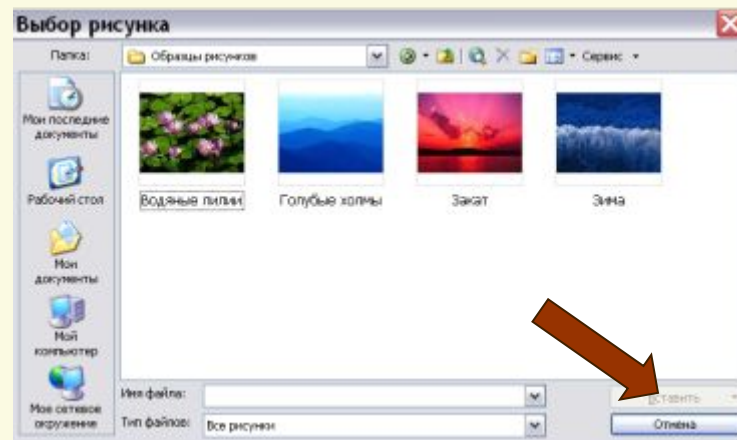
Выбор рисунка

Папка: Образцы рисунков

Сервис

Мои последние документы

Рабочий стол

Мои документы

Мой компьютер

Мое сетевое окружение

Водяные лилии

Голубые холмы

Закат

Зима

Имя файла:

Тип файлов: Все рисунки

Вставить

Отмена